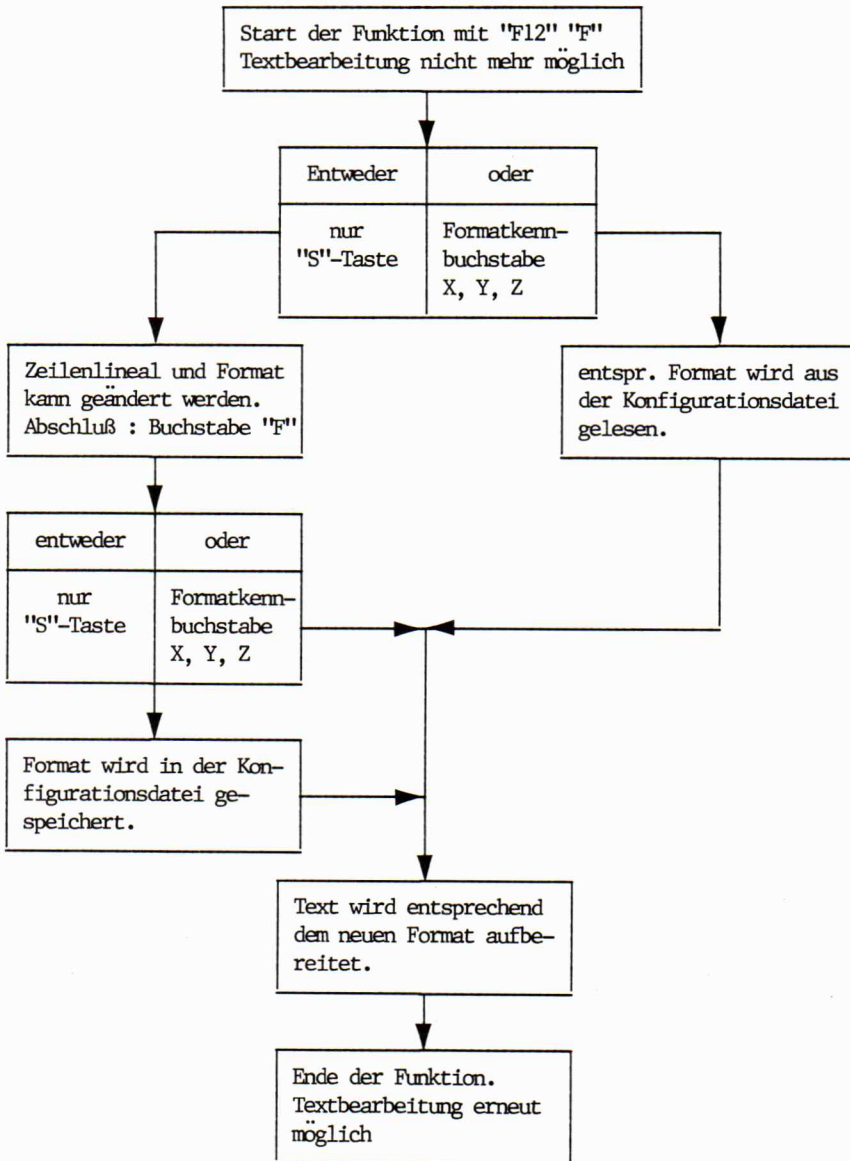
Start der Funktion mit "F12" "F"
Textbearbeitung nicht mehr möglich

| Entweder | oder |
|---|---|
| nur "S"-Taste | Formatkennbuchstabe X, Y, Z |

Zeilenlineal und Format kann geändert werden.
Abschluß : Buchstabe "F"

entspr. Format wird aus der Konfigurationsdatei gelesen.

| entweder | oder |
|---|---|
| nur "S"-Taste | Formatkennbuchstabe X, Y, Z |

Format wird in der Konfigurationsdatei gespeichert.

Text wird entsprechend dem neuen Format aufbereitet.

Ende der Funktion.
Textbearbeitung erneut möglich